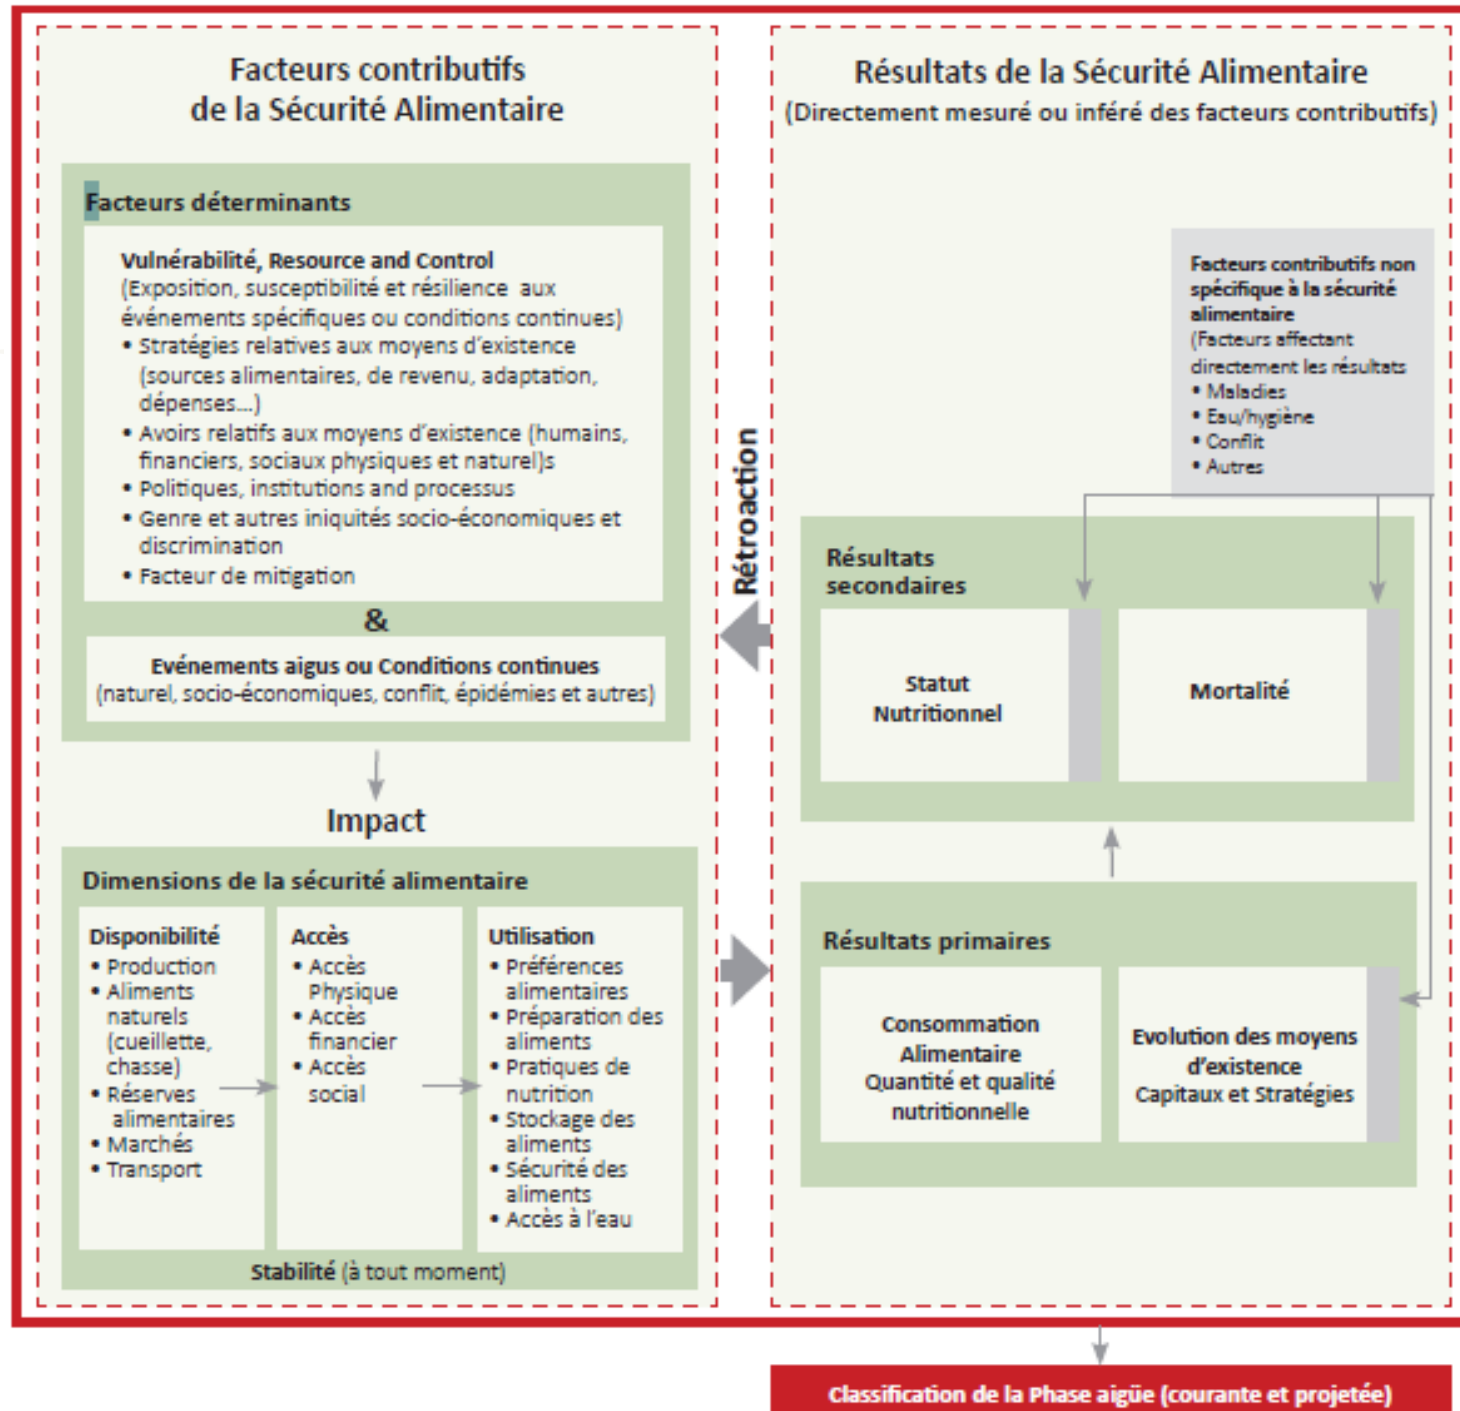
Facteurs contributifs de la Sécurité Alimentaire

Facteurs déterminants

Vulnérabilité, Resource and Control
(Exposition, susceptibilité et résilience aux événements spécifiques ou conditions continues)
• Stratégies relatives aux moyens d'existence (sources alimentaires, de revenu, adaptation, dépenses...)
• Avoirs relatifs aux moyens d'existence (humains, financiers, sociaux physiques et naturel)s
• Politiques, institutions and processus
• Genre et autres iniquités socio-économiques et discrimination
• Facteur de mitigation

&

Evénements aigus ou Conditions continues
(naturel, socio-économiques, conflit, épidémies et autres)

Impact

Dimensions de la sécurité alimentaire

Disponibilité
• Production
• Aliments naturels (cueillette, chasse)
• Réserves alimentaires
• Marchés
• Transport

Accès
• Accès Physique
• Accès financier
• Accès social

Utilisation
• Préférences alimentaires
• Préparation des aliments
• Pratiques de nutrition
• Stockage des aliments
• Sécurité des aliments
• Accès à l'eau

Stabilité (à tout moment)

Rétroaction

Résultats de la Sécurité Alimentaire
(Directement mesuré ou inféré des facteurs contributifs)

Facteurs contributifs non spécifique à la sécurité alimentaire
(Facteurs affectant directement les résultats
• Maladies
• Eau/hygiène
• Conflit
• Autres

Résultats secondaires

Statut Nutritionnel

Mortalité

Résultats primaires

Consommation Alimentaire Quantité et qualité nutritionnelle

Evolution des moyens d'existence Capitaux et Stratégies

Classification de la Phase aigüe (courante et projetée)